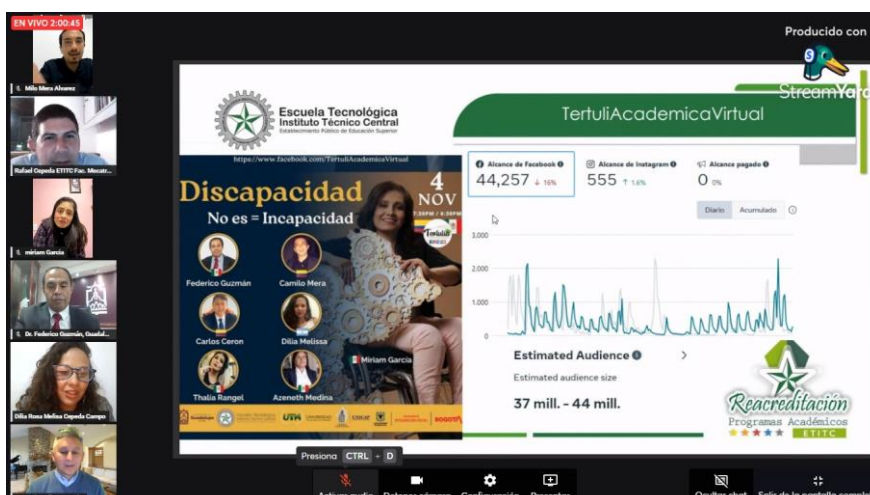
EN VIVO 2:00:45

Milo Mera Alvarez

Rafael Cepeda ETITC Fac. Mecatr...

miriam Garcia

Dr. Federico Guzmán, Guadal...

Dilia Rosa Melisa Cepeda Campo

Producido con

StreamYard

Escuela Tecnológica
Instituto Técnico Central
Establecimiento Público de Educación Superior

https://www.facebook.com/TertuliAcademicaVirtual

Discapacidad
No es = Incapacidad

4
NOV

Federico Guzmán
Camilo Mera
Carlos Ceron
Dilia Melissa
Thalia Rangel
Azeneth Medina
Miriam Garcia

TertuliAcademicaVirtual

Alcance de Facebook
44,257 ↓ 16%

Alcance de Instagram
555 ↑ 1.6%

Alcance pagado
0 0%

Diario Acumulado

3,000
2,000
1,000
0

Estimated Audience

Estimated audience size

37 mill. - 44 mill.

Reacreditación
Programas Académicos
ETITC

Presiona CTRL + D

Activar audio Detener cámara Configuración Presentar

Ocultar chat Salir de la pantalla comple